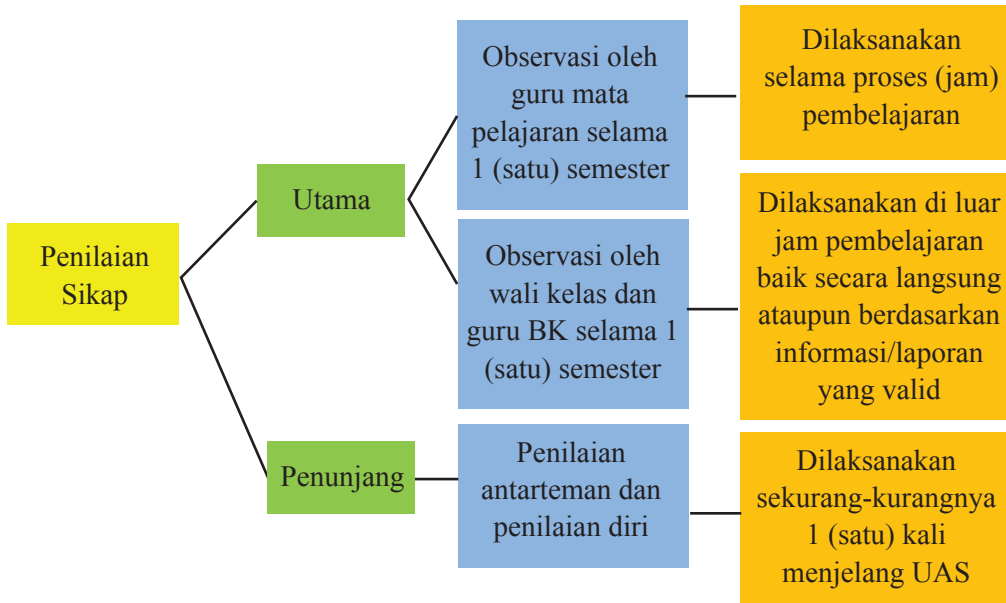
Penilaian Sikap

Utama

Penunjang

Observasi oleh guru mata pelajaran selama 1 (satu) semester

Observasi oleh wali kelas dan guru BK selama 1 (satu) semester

Penilaian antarteman dan penilaian diri

Dilaksanakan selama proses (jam) pembelajaran

Dilaksanakan di luar jam pembelajaran baik secara langsung ataupun berdasarkan informasi/laporan yang valid

Dilaksanakan sekurang-kurangnya 1 (satu) kali menjelang UAS